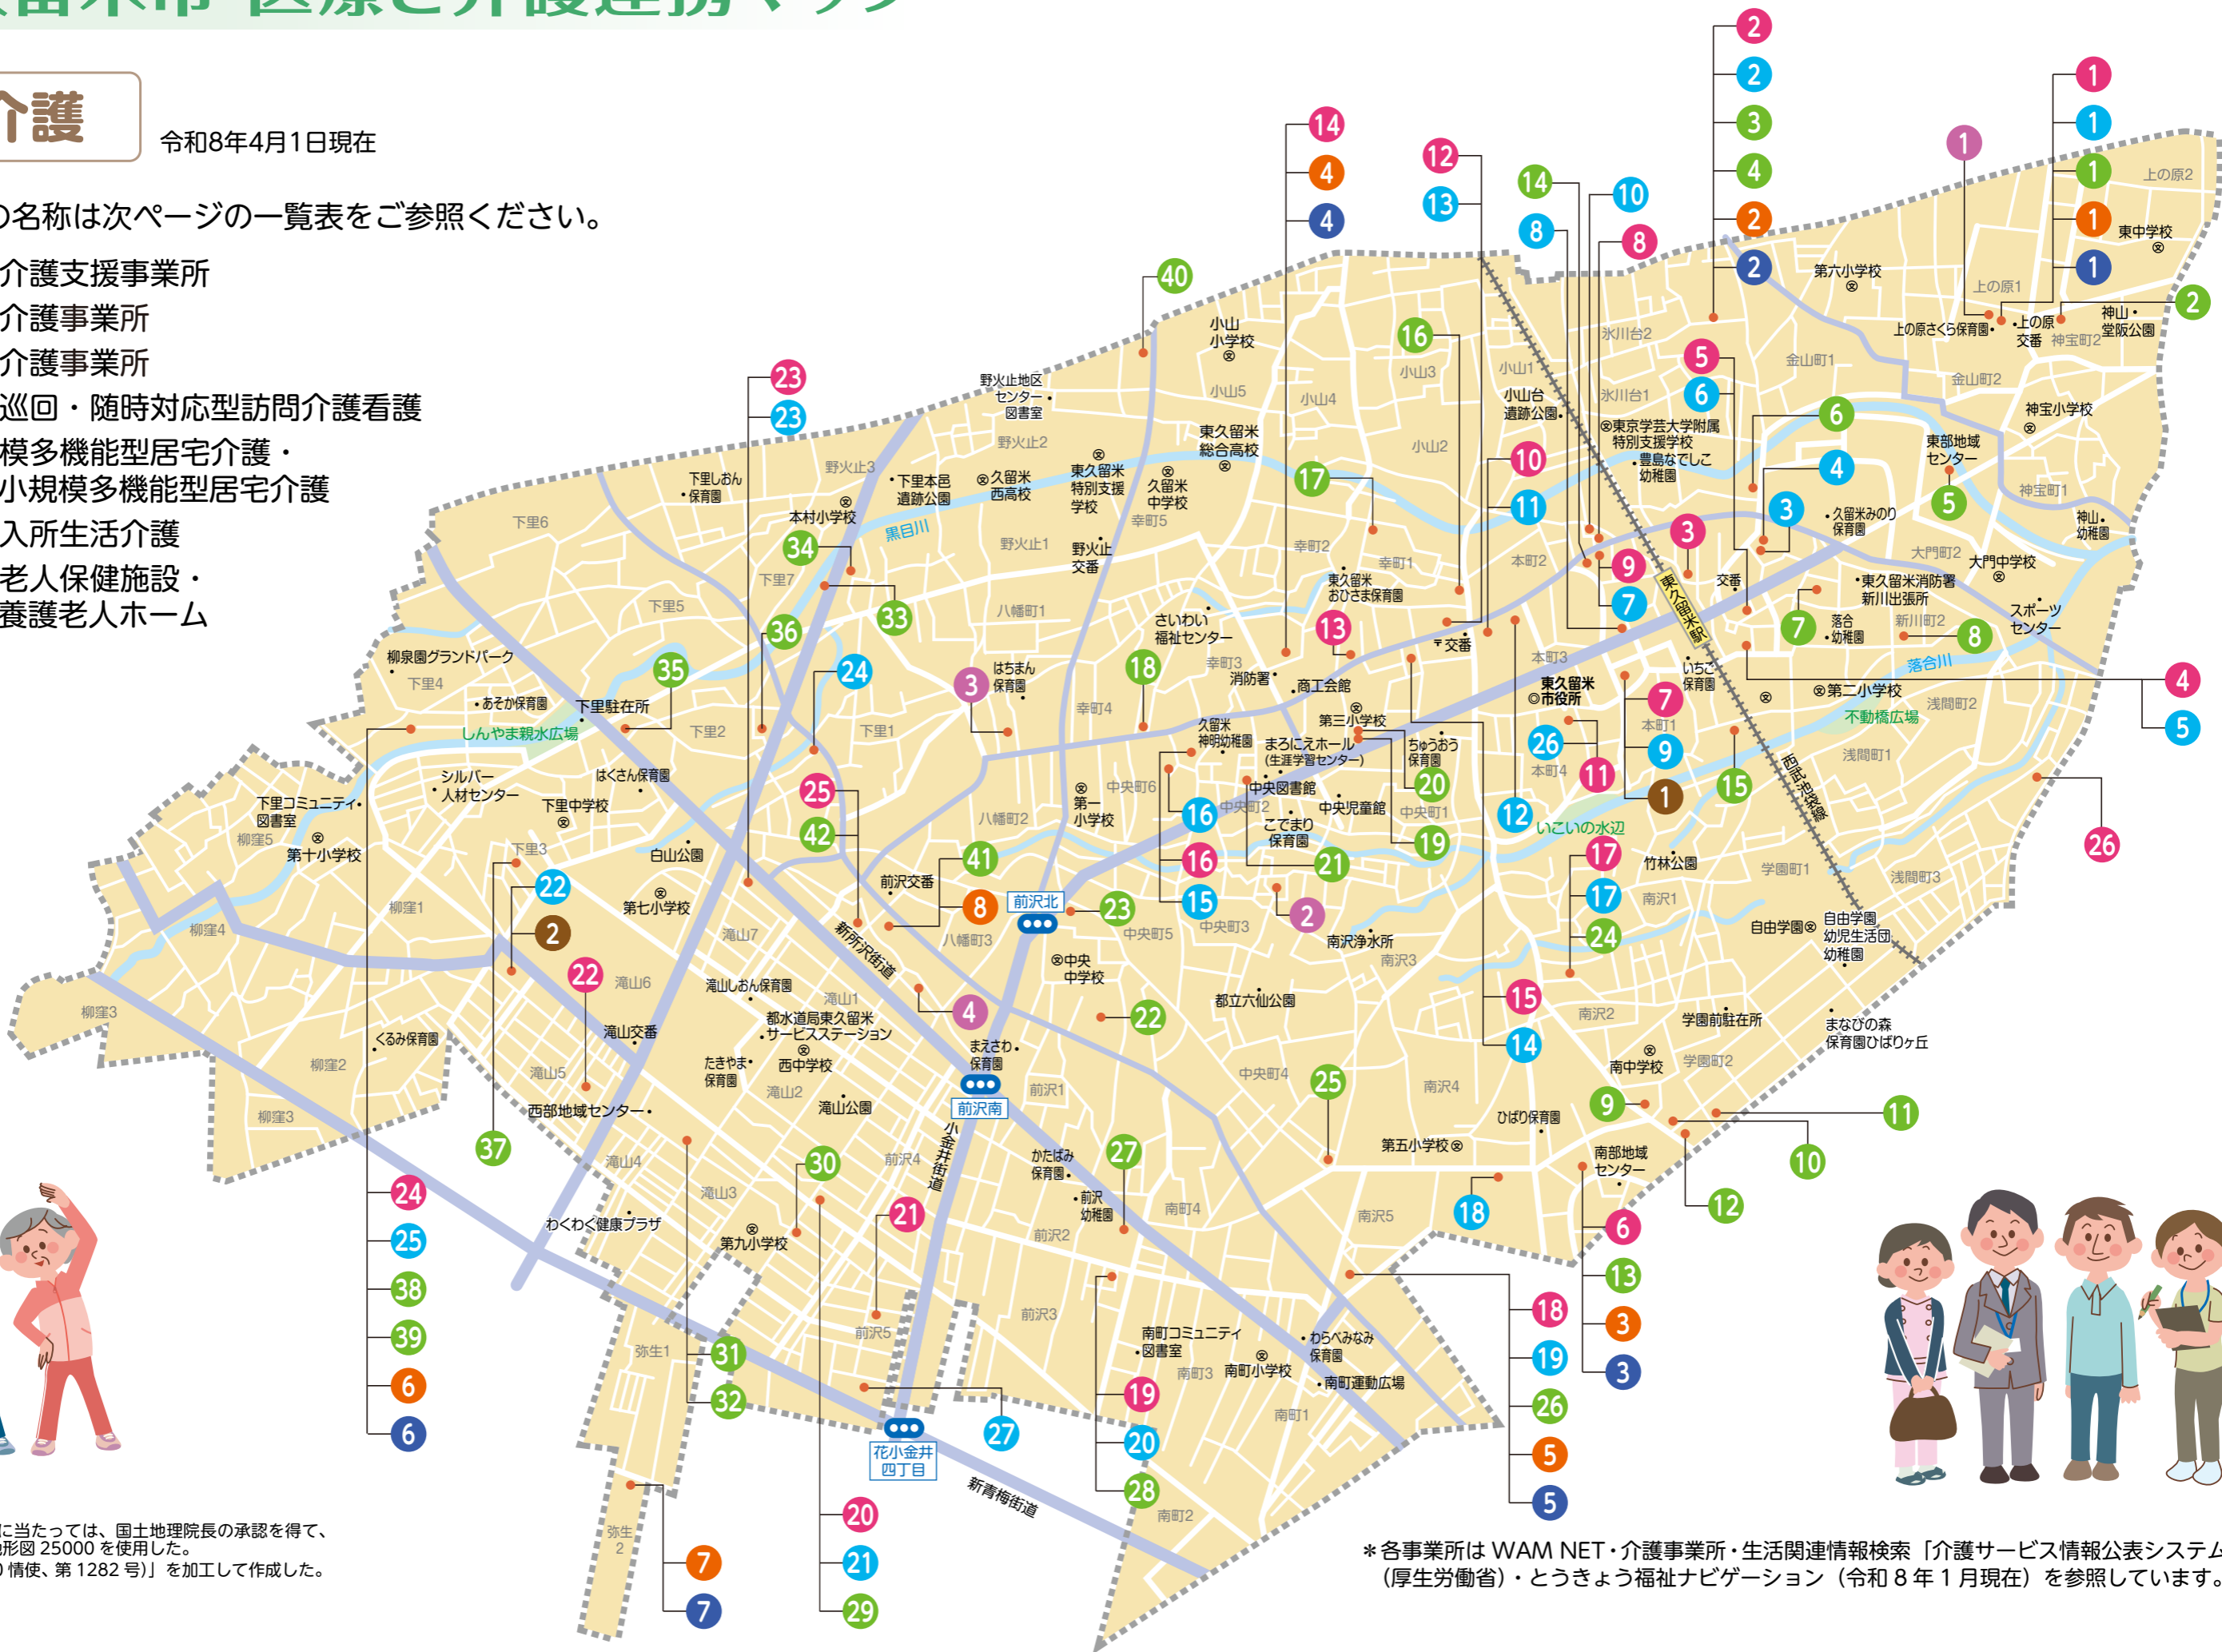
介護

令和8年4月1日現在

の名称は次ページの一覧表をご参照ください。

介護支援事業所
介護事業所
介護事業所
巡回・随時対応型訪問介護看護
模多機能型居宅介護・
小規模多機能型居宅介護
入所生活介護
老人保健施設・
養護老人ホーム

上の原2
東中学校
上の原1
上の原さくら保育園
上の原交番
神宝町2
神山・堂阪公園
第六小学校
氷川台2
金山町1
金山町2
神宝小学校
氷川台1
東部地域センター
神宝町1
神山幼稚園
小山小学校
小山5
小山4
小山3
小山2
小山1
小山台遺跡公園
東京学芸大学附属特別支援学校
豊島なでしこ幼稚園
久留米みのり保育園
大門町2
大門中学校
東久留米消防署新川出張所
新川町2
スポーツセンター
落合幼稚園
落合川
野火止地区センター・図書室
野火止2
野火止3
野火止1
東久留米総合高校
東久留米特別支援学校
久留米中学校
久留米西高校
下里本邑遺跡公園
下里しおん保育園
本村小学校
黒目川
下里6
下里7
下里5
野火止交番
幸町5
幸町2
幸町1
東久留米おひさま保育園
本町2
東久留米駅
交番
いちご保育園
第二小学校
浅間町2
不動橋広場
浅間町1
さいわい福祉センター
八幡町1
幸町3
消防署
商工会館
本町3
東久留米市役所
本町1
本町4
柳泉園グランドパーク
下里4
おそか保育園
下里駐在所
しんやま親水広場
下里2
下里1
はちまん保育園
幸町4
第三小学校
久留米神明幼稚園
まろにえホール(生涯学習センター)
ちゅうおう保育園
中央図書館
中央町6
中央町2
中央児童館
中央町1
こでまり保育園
いこいの水辺
竹林公園
学園町1
浅間町3
シルバー人材センター
はくさん保育園
下里中学校
下里コミュニティ図書室
柳窪5
第十小学校
下里3
白山公園
八幡町2
第一小学校
柳窪1
第七小学校
前沢交番
前沢北
八幡町3
中央町5
中央町3
南沢浄水所
南沢3
南沢1
自由学園
自由学園幼児生活団幼稚園
柳窪4
滝山7
新所沢街道
中央中学校
都立六仙公園
柳窪3
滝山6
滝山しおん保育園
滝山1
都水道局東久留米サービスステーション
南沢2
学園前駐在所
まなびの森保育園ひばりヶ丘
くるみ保育園
滝山交番
柳窪2
たきやま保育園
西中学校
まえさわ保育園
前沢1
中央町4
南沢4
南中学校
学園町2
滝山5
滝山2
滝山公園
前沢南
ひばり保育園
柳窪3
西部地域センター
第五小学校
南部地域センター
滝山4
前沢4
かたばみ保育園
前沢幼稚園
南町4
滝山3
わくわく健康プラザ
第九小学校
小金井街道
前沢2
南沢5
前沢3
南町コミュニティ図書室
わらべみなみ保育園
南町3
南町小学校
南町運動広場
前沢5
南町1
弥生1
花小金井四丁目
新青梅街道
南町2
弥生2

に当たっては、国土地理院長の承認を得て、
形図 25000 を使用した。
情使、第 1282 号)」を加工して作成した。

＊各事業所は WAM NET・介護事業所・生活関連情報検索「介護サービス情報公表システム
(厚生労働省)・とうきょう福祉ナビゲーション(令和８年１月現在)を参照しています。